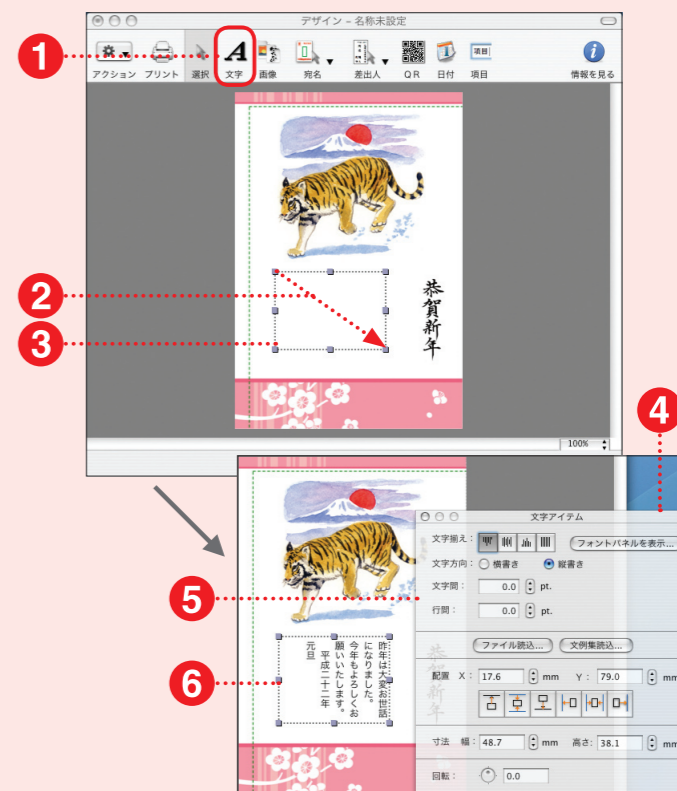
1

デザイン - 名称未設定

アクション　プリント　選択　文字　画像　宛名　差出人　QR　日付　項目　情報を見る

項目

恭賀新年

2

3

100%

4

5

6

文字アイテム

文字揃え：

フォントパネルを表示...

文字方向：　横書き　縦書き

文字間：　0.0　pt.

行間：　0.0　pt.

ファイル読込...　文例集読込...

配置　X：　17.6　mm　Y：　79.0　mm

寸法　幅：　48.7　mm　高さ：　38.1　mm

回転：　0.0

昨年は大変お世話になりました。今年もよろしくお願いいたします。平成二十二年元旦

恭賀新年